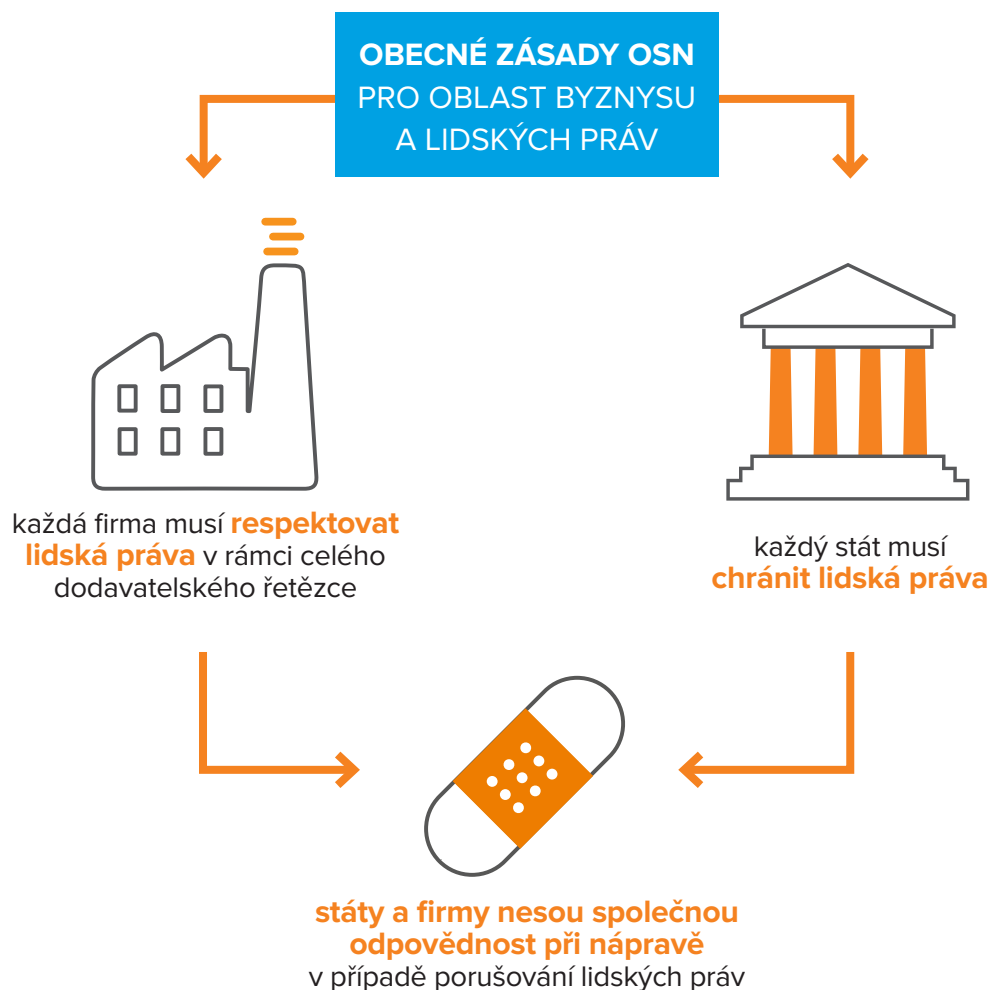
OBECNÉ ZÁSADY OSN
PRO OBLAST BYZNYSU
A LIDSKÝCH PRÁV

každá firma musí respektovat lidská práva v rámci celého dodavatelského řetězce

každý stát musí chránit lidská práva

státy a firmy nesou společnou odpovědnost při nápravě v případě porušování lidských práv